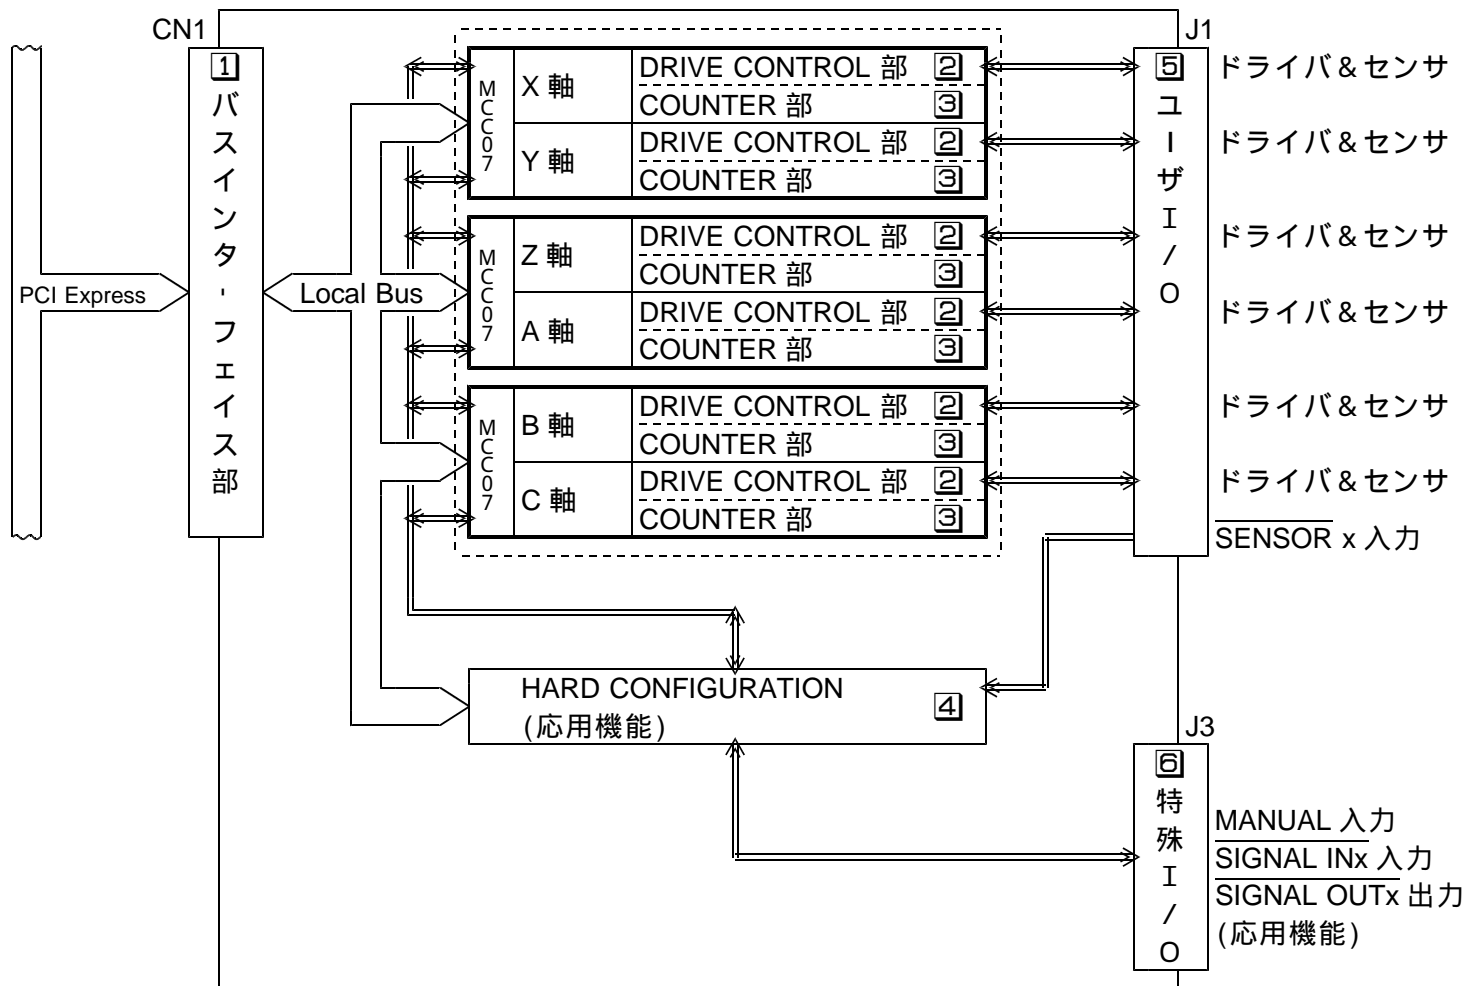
CN1

J1

1 バスインタ-フェイス部

PCI Express

Local Bus

MCC07

X 軸

DRIVE CONTROL 部 2

COUNTER 部 3

Y 軸

DRIVE CONTROL 部 2

COUNTER 部 3

MCC07

Z 軸

DRIVE CONTROL 部 2

COUNTER 部 3

A 軸

DRIVE CONTROL 部 2

COUNTER 部 3

MCC07

B 軸

DRIVE CONTROL 部 2

COUNTER 部 3

C 軸

DRIVE CONTROL 部 2

COUNTER 部 3

5 ユーザI/O

ドライバ&センサ

ドライバ&センサ

ドライバ&センサ

ドライバ&センサ

ドライバ&センサ

ドライバ&センサ

$\overline{\text{SENSOR}}$ x 入力

HARD CONFIGURATION (応用機能) 4

J3

6 特殊I/O

$\overline{\text{MANUAL}}$ 入力

$\overline{\text{SIGNAL INx}}$ 入力

$\overline{\text{SIGNAL OUTx}}$ 出力

(応用機能)